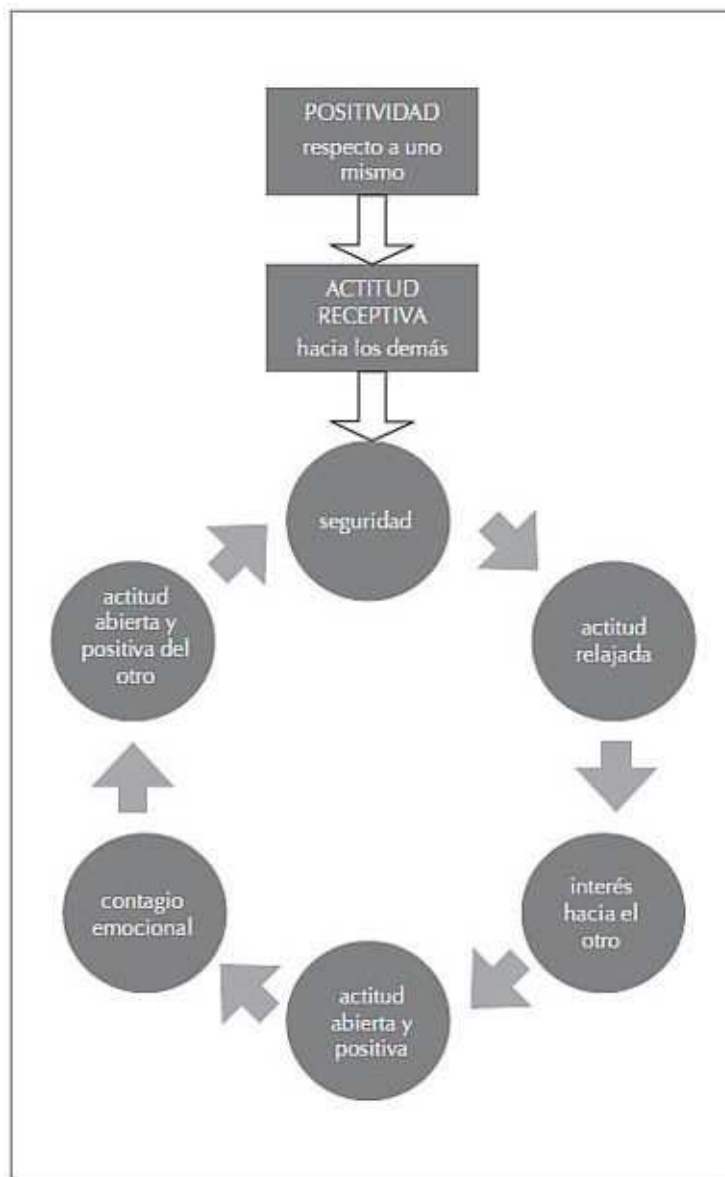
POSITIVIDAD respecto a uno mismo

ACTITUD RECEPTIVA hacia los demás

seguridad

actitud relajada

interés hacia el otro

actitud abierta y positiva

contagio emocional

actitud abierta y positiva del otro